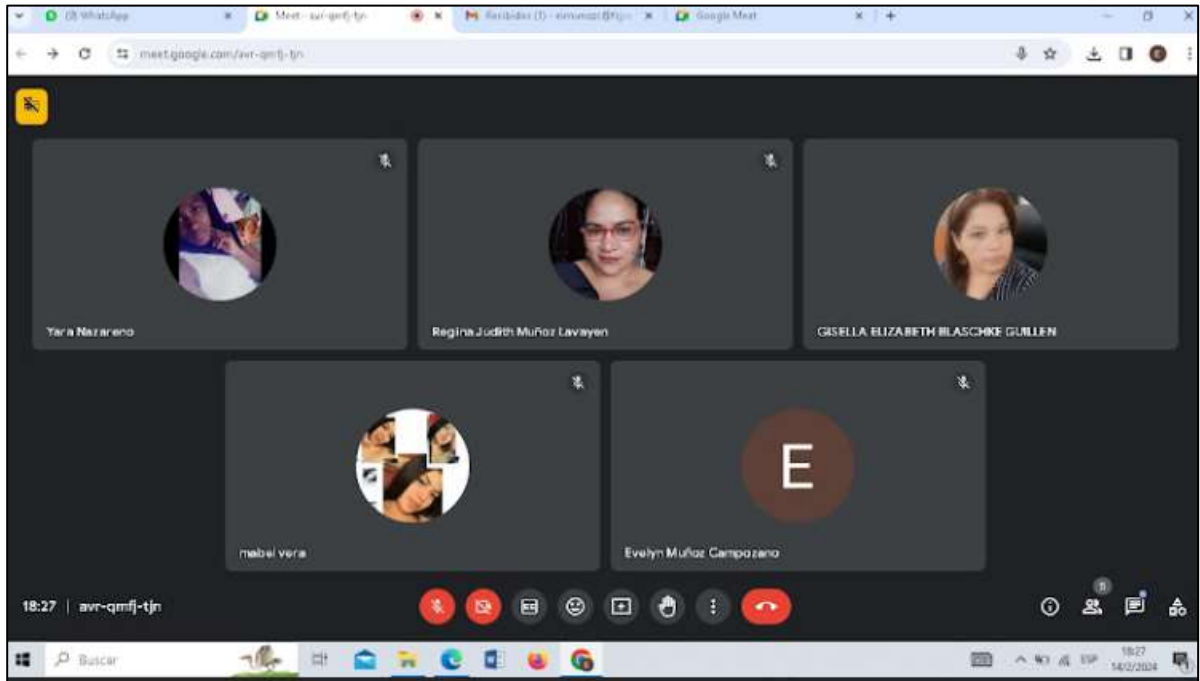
(3) WhatsApp
Meet - avr-qmfj-tjn
Recibidos (5) - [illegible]
Google Meet

meet.google.com/avr-qmfj-tjn

Yara Nazareno

Regina Judith Muñoz Lavayen

GISELLA ELIZABETH BLASCHKE GUILLEN

mabel vera

E

Evelyn Muñoz Campozano

18:27 | avr-qmfj-tjn

5

Buscar

ESP
18:27
14/2/2024